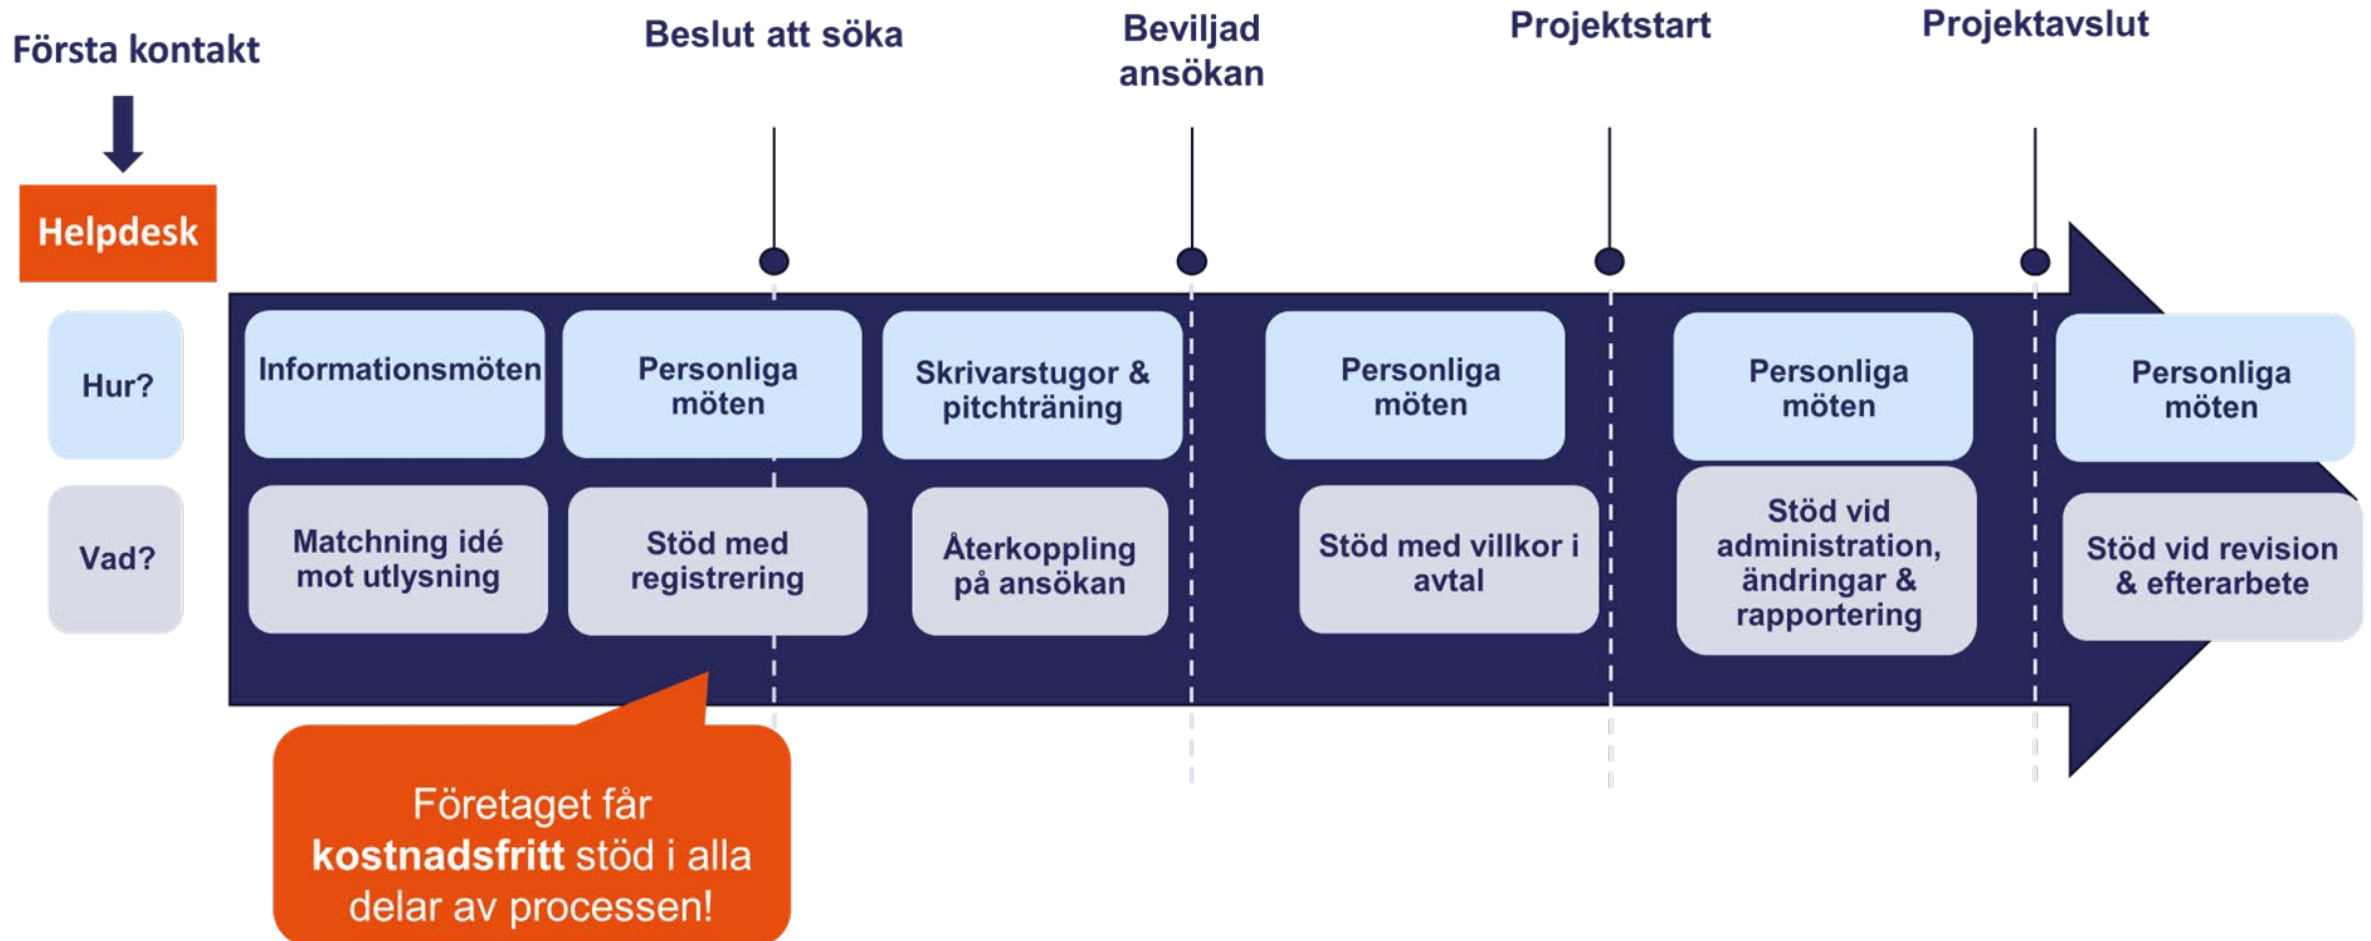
Första kontakt

Beslut att söka

Beviljad ansökan

Projektstart

Projektavslut

Helpdesk

Hur?

Vad?

Informationsmöten

Personliga möten

Skrivarstugor & pitchträning

Personliga möten

Personliga möten

Personliga möten

Matchning idé mot utlysning

Stöd med registrering

Återkoppling på ansökan

Stöd med villkor i avtal

Stöd vid administration, ändringar & rapportering

Stöd vid revision & efterarbete

Företaget får **kostnadsfritt** stöd i alla delar av processen!